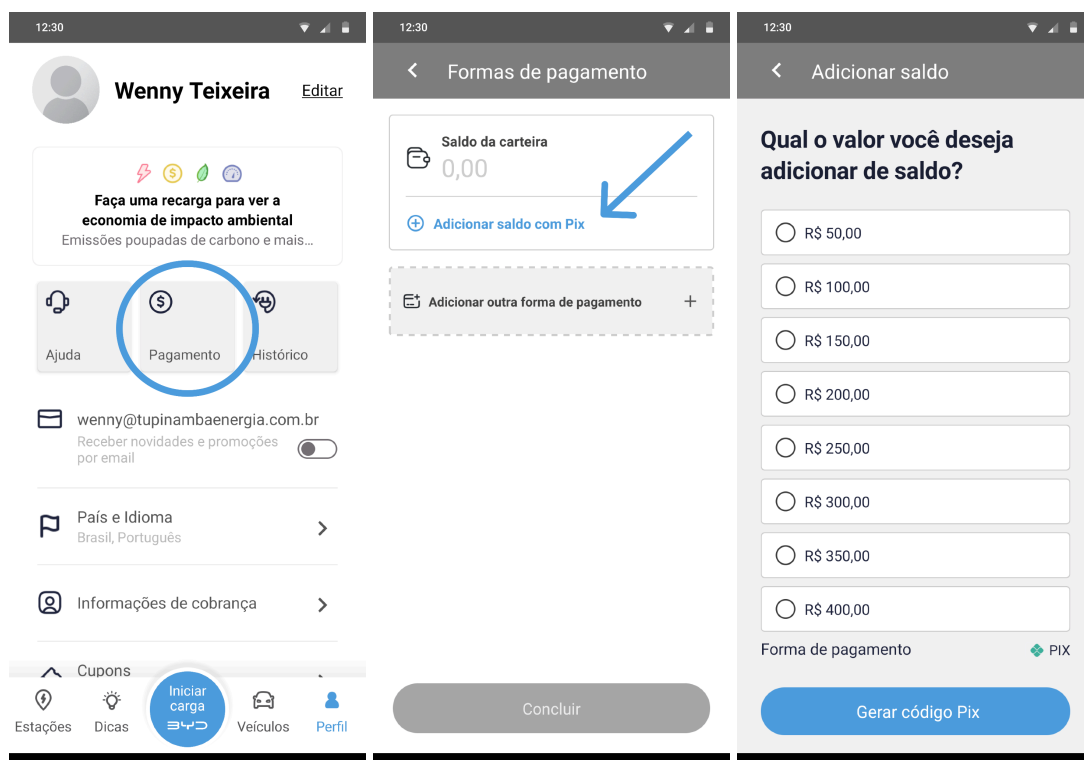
12:30

Wenny Teixeira
Editar

Faça uma recarga para ver a economia de impacto ambiental
Emissões poupadas de carbono e mais...

Ajuda
Pagamento
Histórico

wenny@tupinambaenergia.com.br
Receber novidades e promoções por email

País e Idioma
Brasil, Português

Informações de cobrança

Cupons

Estações
Dicas
Iniciar carga
BYD
Veículos
Perfil

12:30

Formas de pagamento

Saldo da carteira
0,00

Adicionar saldo com Pix

Adicionar outra forma de pagamento

Concluir

12:30

Adicionar saldo

Qual o valor você deseja adicionar de saldo?

R$ 50,00
R$ 100,00
R$ 150,00
R$ 200,00
R$ 250,00
R$ 300,00
R$ 350,00
R$ 400,00

Forma de pagamento
PIX

Gerar código Pix